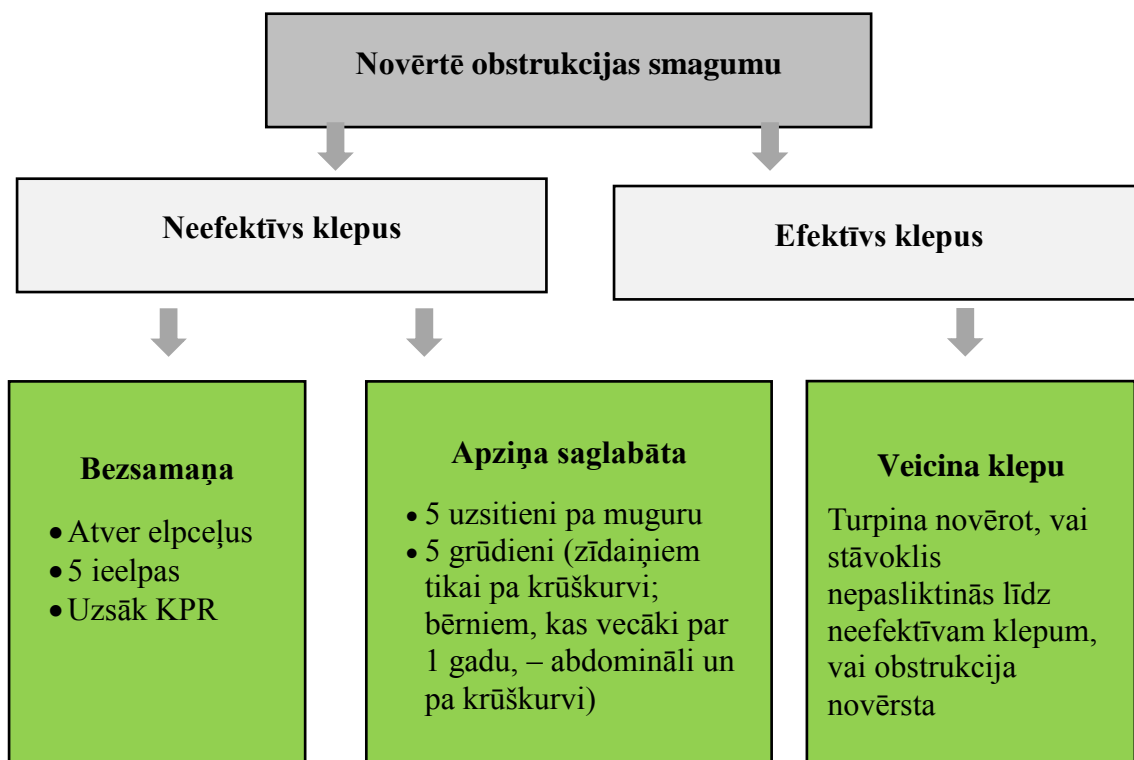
Novērtē obstrukcijas smagumu

Neefektīvs klepus

Efektīvs klepus

Bezsamaņa

• Atver elpceļus
• 5 ieelpas
• Uzsāk KPR

Apziņa saglabāta

• 5 uzsitieni pa muguru
• 5 grūdieni (zīdaiņiem tikai pa krūškurvi; bērniem, kas vecāki par 1 gadu, – abdomināli un pa krūškurvi)

Veicina klepu

Turpina novērot, vai stāvoklis nepasliktinās līdz neefektīvam klepum, vai obstrukcija novērsta